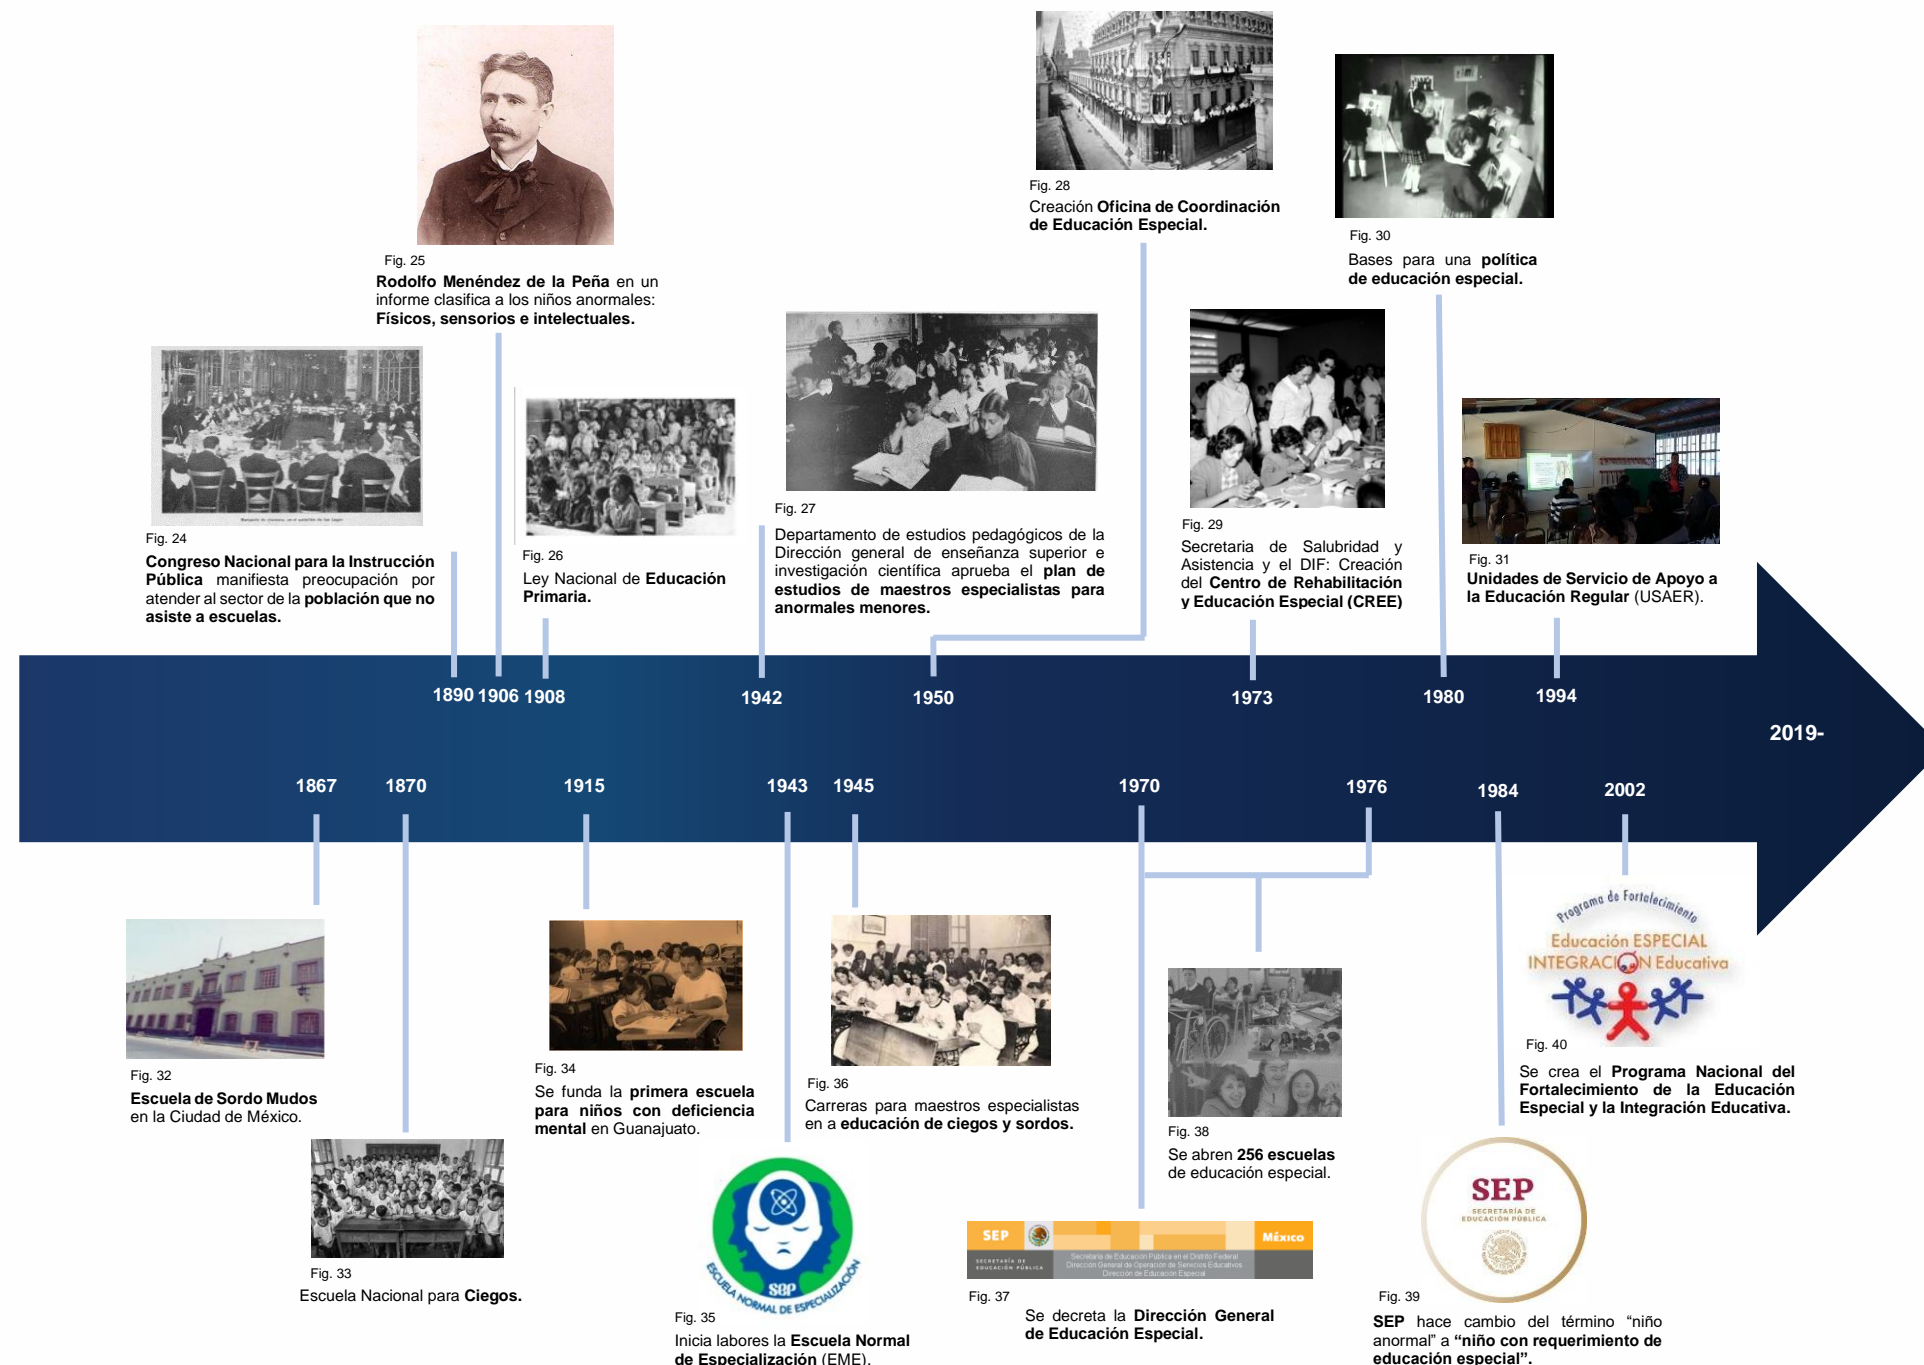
Fig. 25
Rodolfo Menéndez de la Peña en un informe clasifica a los niños anormales: Físicos, sensorios e intelectuales.

Fig. 24
Congreso Nacional para la Instrucción Pública manifiesta preocupación por atender al sector de la población que no asiste a escuelas.

Fig. 26
Ley Nacional de Educación Primaria.

Fig. 27
Departamento de estudios pedagógicos de la Dirección general de enseñanza superior e investigación científica aprueba el plan de estudios de maestros especialistas para anormales menores.

Fig. 28
Creación Oficina de Coordinación de Educación Especial.

Fig. 29
Secretaria de Salubridad y Asistencia y el DIF: Creación del Centro de Rehabilitación y Educación Especial (CREE)

Fig. 30
Bases para una política de educación especial.

Fig. 31
Unidades de Servicio de Apoyo a la Educación Regular (USAER).

1890 1906 1908 1942 1950 1973 1980 1994

2019-

1867 1870 1915 1943 1945 1970 1976 1984 2002

Fig. 32
Escuela de Sordo Mudos en la Ciudad de México.

Fig. 33
Escuela Nacional para Ciegos.

Fig. 34
Se funda la primera escuela para niños con deficiencia mental en Guanajuato.

SEP
ESCUELA NORMAL DE ESPECIALIZACIÓN

Fig. 35
Inicia labores la Escuela Normal de Especialización (EME).

Fig. 36
Carreras para maestros especialistas en a educación de ciegos y sordos.

SEP SECRETARÍA DE EDUCACIÓN PÚBLICA México
Secretaría de Educación Pública en el Distrito Federal
Dirección General de Operación de Servicios Educativos
Dirección de Educación Especial

Fig. 37
Se decreta la Dirección General de Educación Especial.

Fig. 38
Se abren 256 escuelas de educación especial.

SEP
SECRETARÍA DE EDUCACIÓN PÚBLICA

Fig. 39
SEP hace cambio del término “niño anormal” a “niño con requerimiento de educación especial”.

Programa de Fortalecimiento
Educación ESPECIAL
INTEGRACIÓN Educativa

Fig. 40
Se crea el Programa Nacional del Fortalecimiento de la Educación Especial y la Integración Educativa.